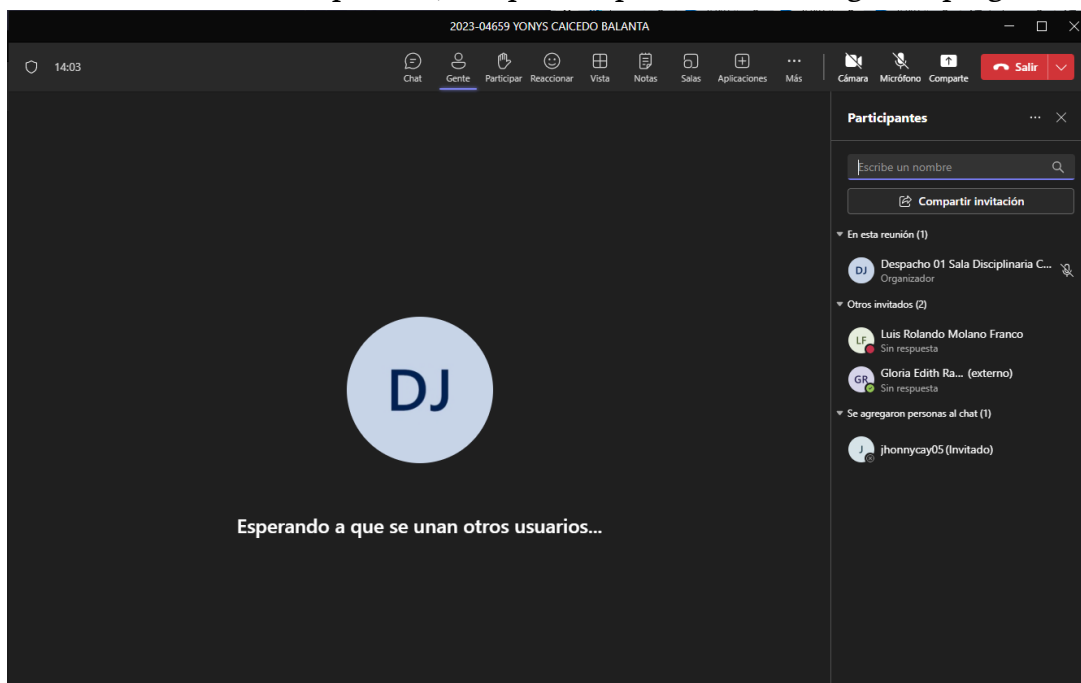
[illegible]

2023-04659 YONYS CAICEDO BALANTA

14:03

Chat Gente Participar Reaccionar Vista Notas Salas Aplicaciones Más Cámara Micrófono Comparte Salir

Participantes

Escribe un nombre

Compartir invitación

En esta reunión (1)

DJ Despacho 01 Sala Disciplinaria C...
Organizador

Otros invitados (2)

LF Luis Rolando Molano Franco
Sin respuesta

GR Gloria Edith Ra... (externo)
Sin respuesta

Se agregaron personas al chat (1)

J jhonnycay05 (Invitado)

DJ

Esperando a que se unan otros usuarios...